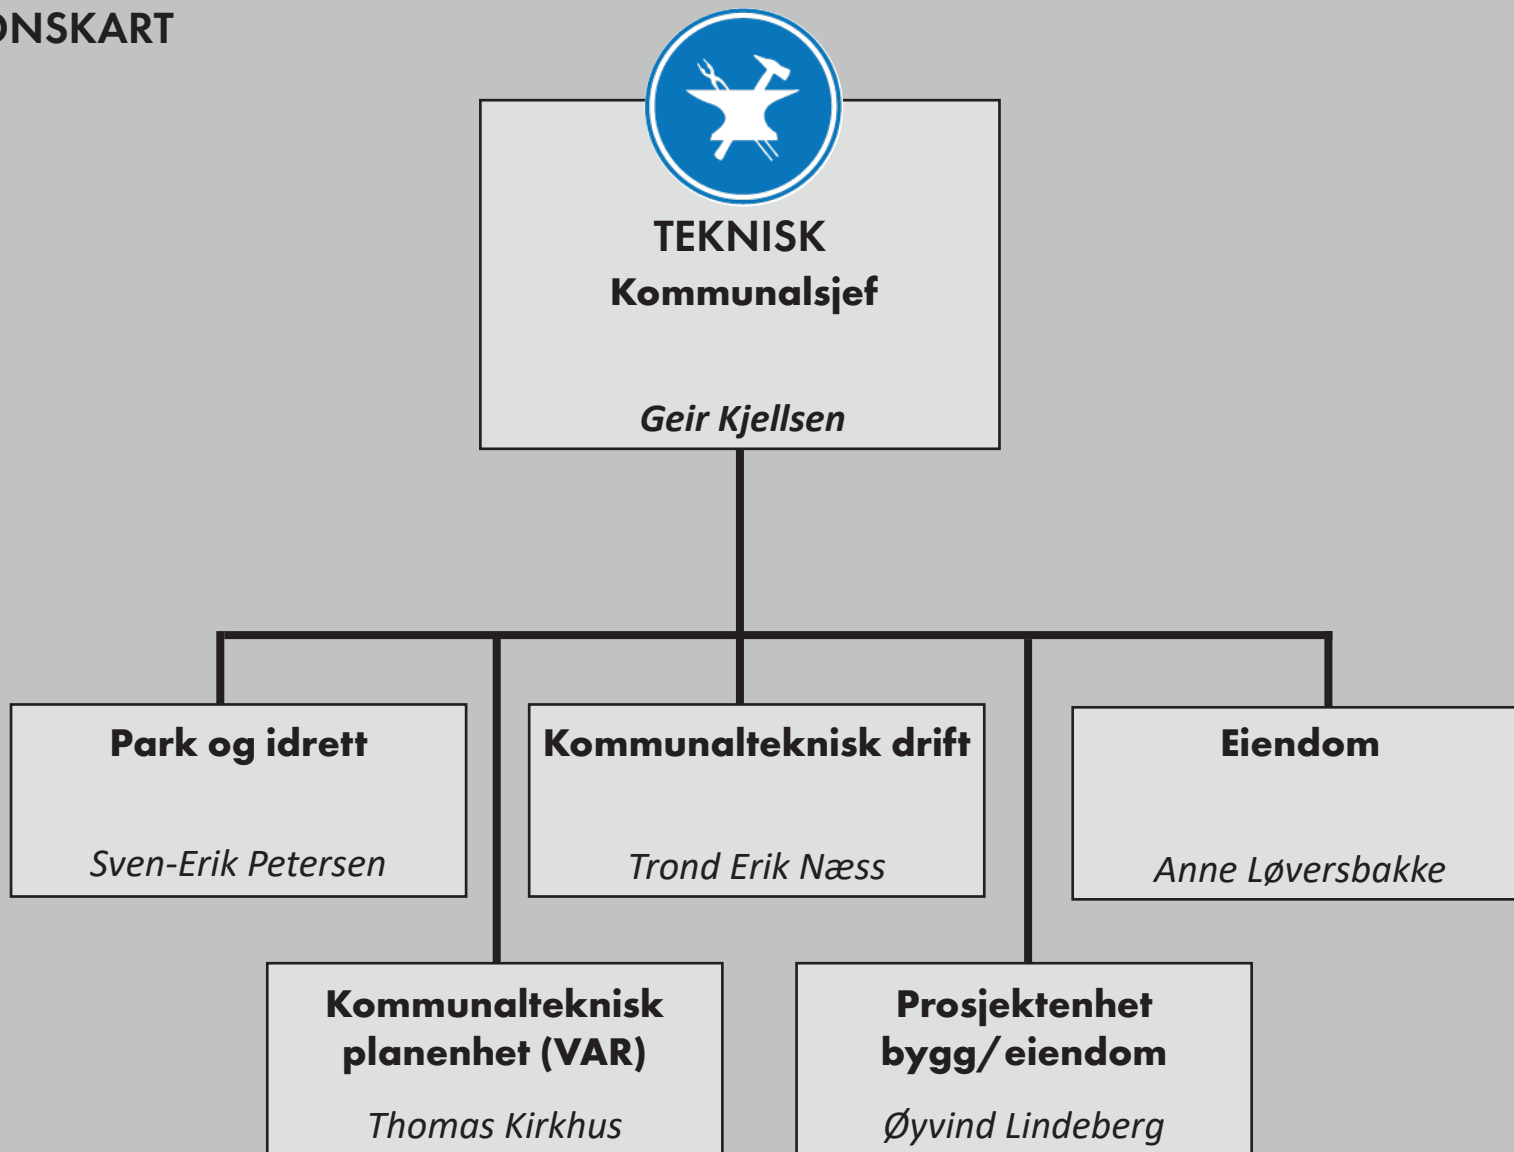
NSKART

TEKNISK
Kommunalsjef

Geir Kjellsen

Park og idrett

Sven-Erik Petersen

Kommunalteknisk drift

Trond Erik Næss

Eiendom

Anne Løversbakke

Kommunalteknisk planenhet (VAR)

Thomas Kirkhus

Prosjektenhet bygg/eiendom

Øyvind Lindeberg